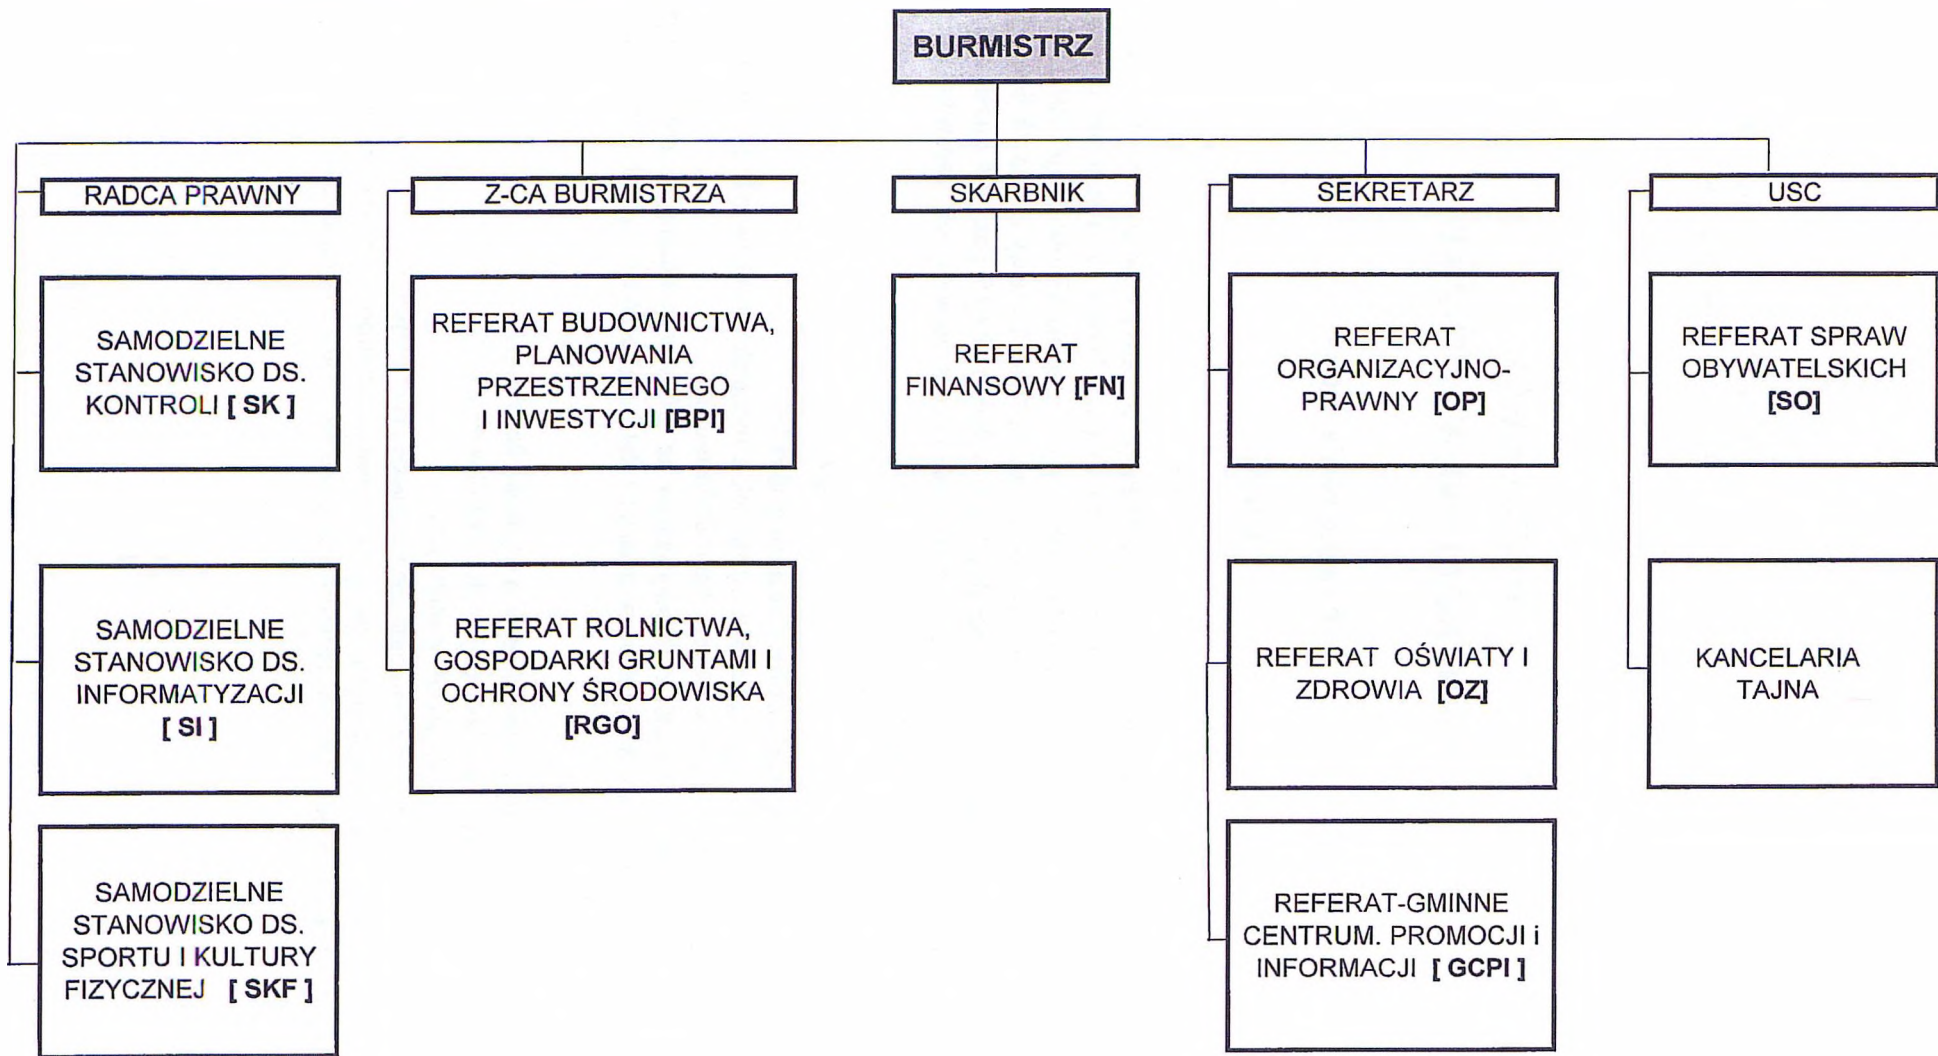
BURMISTRZ

RADCA PRAWNY

SAMODZIELNE STANOWISKO DS. KONTROLI [ SK ]

SAMODZIELNE STANOWISKO DS. INFORMATYZACJI [ SI ]

SAMODZIELNE STANOWISKO DS. SPORTU I KULTURY FIZYCZNEJ [ SKF ]

Z-CA BURMISTRZA

REFERAT BUDOWNICTWA, PLANOWANIA PRZESTRZENNEGO I INWESTYCJI [BPI]

REFERAT ROLNICTWA, GOSPODARKI GRUNTAMI I OCHRONY ŚRODOWISKA [RGO]

SKARBNIK

REFERAT FINANSOWY [FN]

SEKRETARZ

REFERAT ORGANIZACYJNO-PRAWNY [OP]

REFERAT OŚWIATY I ZDROWIA [OZ]

REFERAT-GMINNE CENTRUM. PROMOCJI i INFORMACJI [ GCPI ]

USC

REFERAT SPRAW OBYWATELSKICH [SO]

KANCELARIA TAJNA